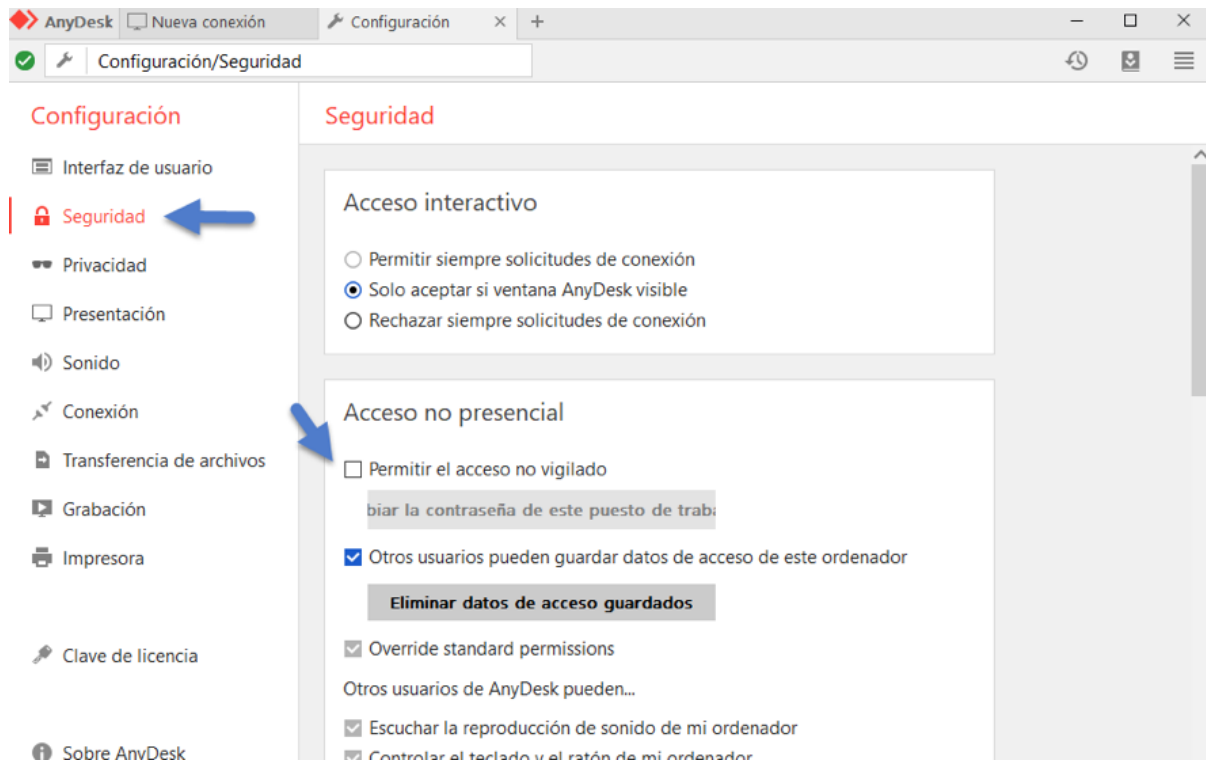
AnyDesk Nueva conexión Configuración × +

Configuración/Seguridad

Configuración

Interfaz de usuario

Seguridad

Privacidad

Presentación

Sonido

Conexión

Transferencia de archivos

Grabación

Impresora

Clave de licencia

Sobre AnyDesk

Seguridad

Acceso interactivo

Permitir siempre solicitudes de conexión

Solo aceptar si ventana AnyDesk visible

Rechazar siempre solicitudes de conexión

Acceso no presencial

Permitir el acceso no vigilado

biar la contraseña de este puesto de traba

Otros usuarios pueden guardar datos de acceso de este ordenador

Eliminar datos de acceso guardados

Override standard permissions

Otros usuarios de AnyDesk pueden...

Escuchar la reproducción de sonido de mi ordenador

Controlar el teclado y el ratón de mi ordenador